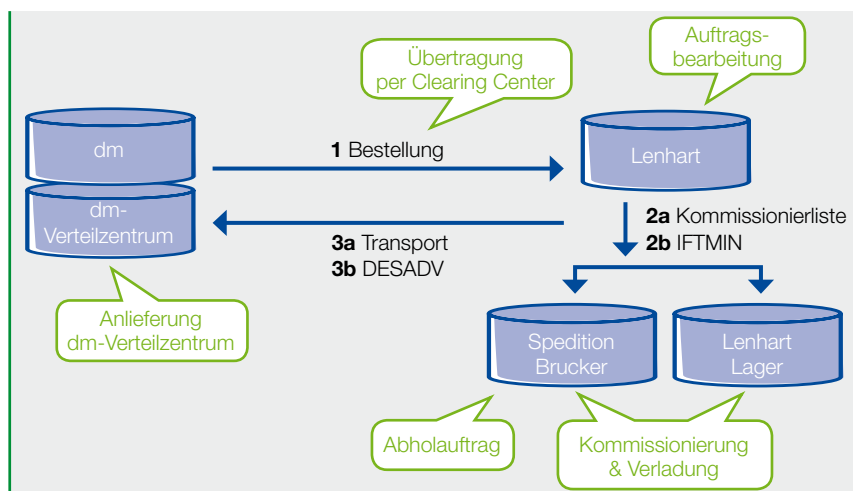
Übertragung per Clearing Center

Auftragsbearbeitung

dm

dm-Verteilzentrum

**1** Bestellung

Lenhart

**2a** Kommissionierliste
**2b** IFTMIN

**3a** Transport
**3b** DESADV

Anlieferung dm-Verteilzentrum

Spedition Brucker

Lenhart Lager

Abholauftrag

Kommissionierung & Verladung